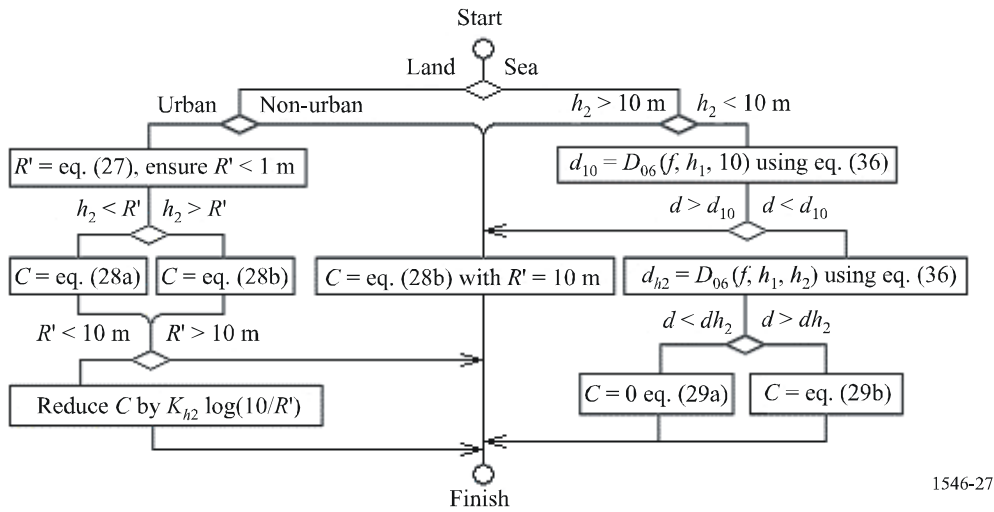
Start

Land

Sea

Urban

Non-urban

$h_2 > 10$ m

$h_2 < 10$ m

$R'$ = eq. (27), ensure $R' < 1$ m

$d_{10} = D_{06}(f, h_1, 10)$ using eq. (36)

$h_2 < R'$

$h_2 > R'$

$d > d_{10}$

$d < d_{10}$

$C$ = eq. (28a)

$C$ = eq. (28b)

$C$ = eq. (28b) with $R'$ = 10 m

$d_{h2} = D_{06}(f, h_1, h_2)$ using eq. (36)

$R' < 10$ m

$R' > 10$ m

$d < dh_2$

$d > dh_2$

Reduce $C$ by $K_{h2}$ log(10/$R'$)

$C$ = 0 eq. (29a)

$C$ = eq. (29b)

Finish

1546-27